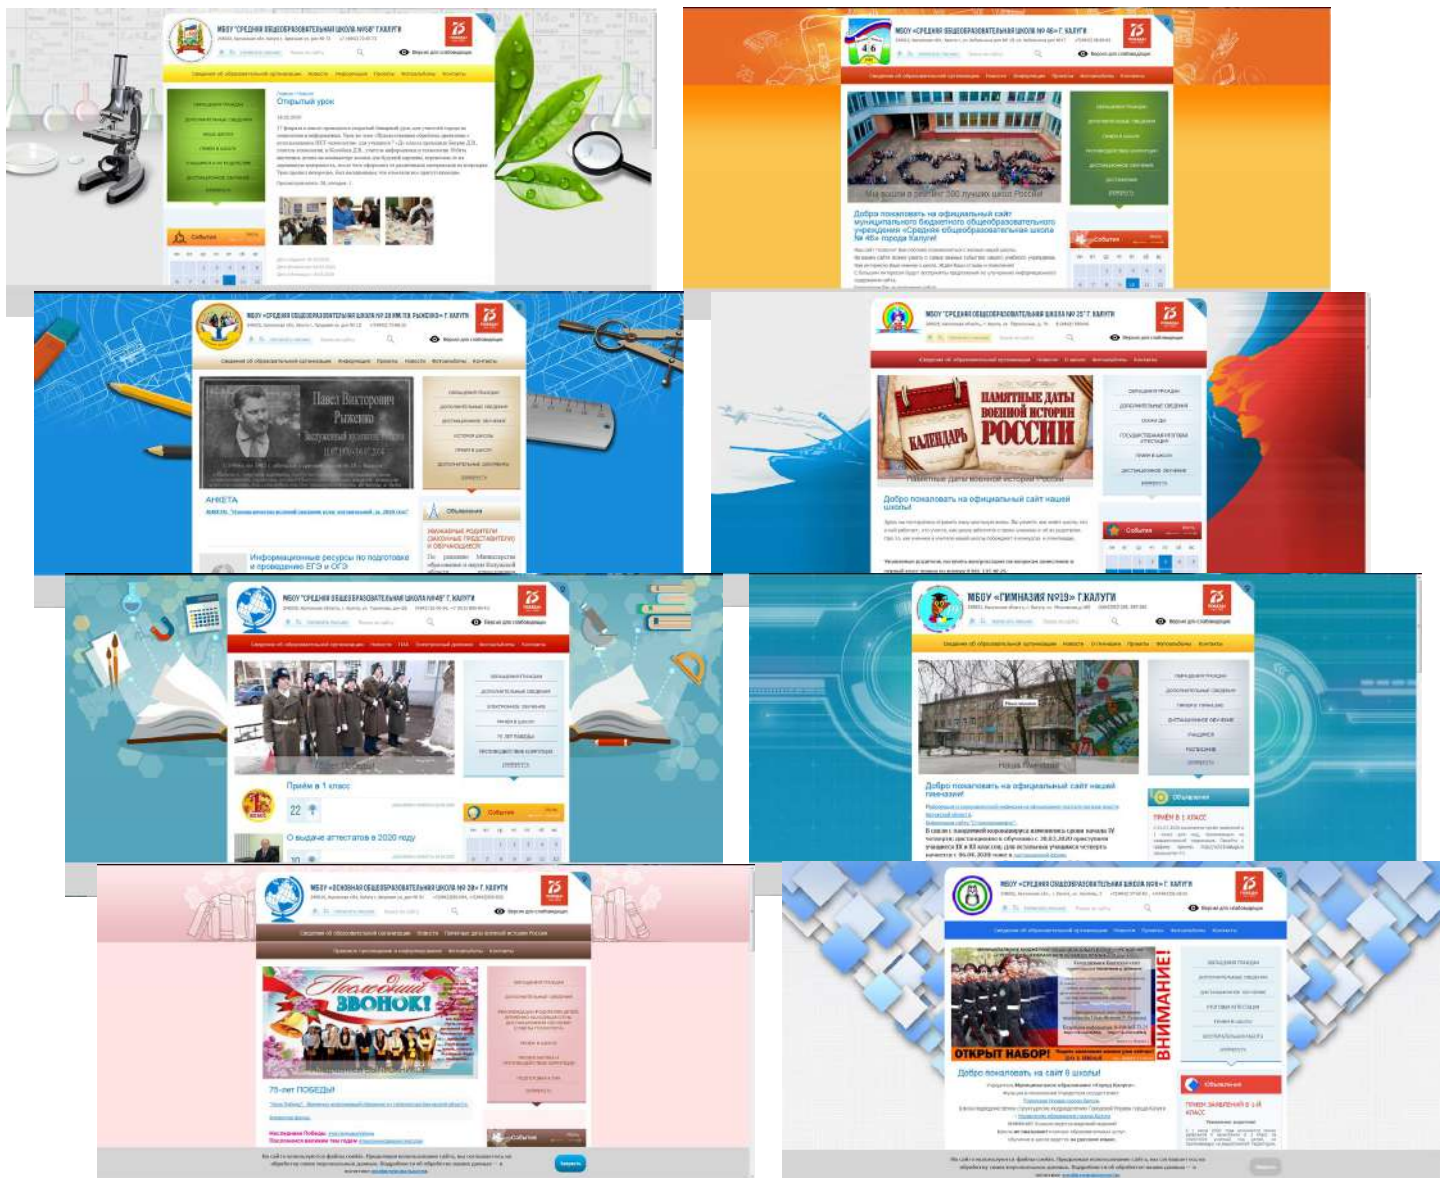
МБОУ "СРЕДНЯЯ ОБЩЕОБРАЗОВАТЕЛЬНАЯ ШКОЛА №50" Г.КАЛУГИ

Открытый урок

Событья

МБОУ «СРЕДНЯЯ ОБЩЕОБРАЗОВАТЕЛЬНАЯ ШКОЛА № 46» Г. КАЛУГИ

Мы вошли в рейтинг 200 лучших школ России

Добро пожаловать на официальный сайт муниципального бюджетного общеобразовательного учреждения «Средняя общеобразовательная школа № 46» города Калуги!

Событья

МБОУ «СРЕДНЯЯ ОБЩЕОБРАЗОВАТЕЛЬНАЯ ШКОЛА № 28 ИМ. П.В. РЫЖЕНКО» Г. КАЛУГИ

Павел Викторович Рыженко

АНКЕТА

Объявления

Информационные ресурсы по подготовке и проведению ЕГЭ и ОГЭ

МБОУ "СРЕДНЯЯ ОБЩЕОБРАЗОВАТЕЛЬНАЯ ШКОЛА № 25" Г. КАЛУГИ

ПАМЯТНЫЕ ДАТЫ ВОЕННОЙ ИСТОРИИ РОССИИ
КАЛЕНДАРЬ

Памятные даты военной истории России

Добро пожаловать на официальный сайт нашей школы!

Событья

МБОУ «СРЕДНЯЯ ОБЩЕОБРАЗОВАТЕЛЬНАЯ ШКОЛА №49» Г. КАЛУГИ

Приём в 1 класс

Событья

О выдаче аттестатов в 2020 году

МБОУ «ГИМНАЗИЯ №19» Г.КАЛУГИ

Новая гимназия

Добро пожаловать на официальный сайт нашей гимназии!

Объявления

ПРИЁМ В 1 КЛАСС

МБОУ «ОСНОВНАЯ ОБЩЕОБРАЗОВАТЕЛЬНАЯ ШКОЛА № 20» Г. КАЛУГИ

Последний ЗВОНОК!

75-лет ПОБЕДЫ

Событья

Принять

МБОУ «СРЕДНЯЯ ОБЩЕОБРАЗОВАТЕЛЬНАЯ ШКОЛА №9» Г. КАЛУГИ

ОТКРЫТ НАБОР!

ВНИМАНИЕ!

Добро пожаловать на сайт 9 школы!

Объявления